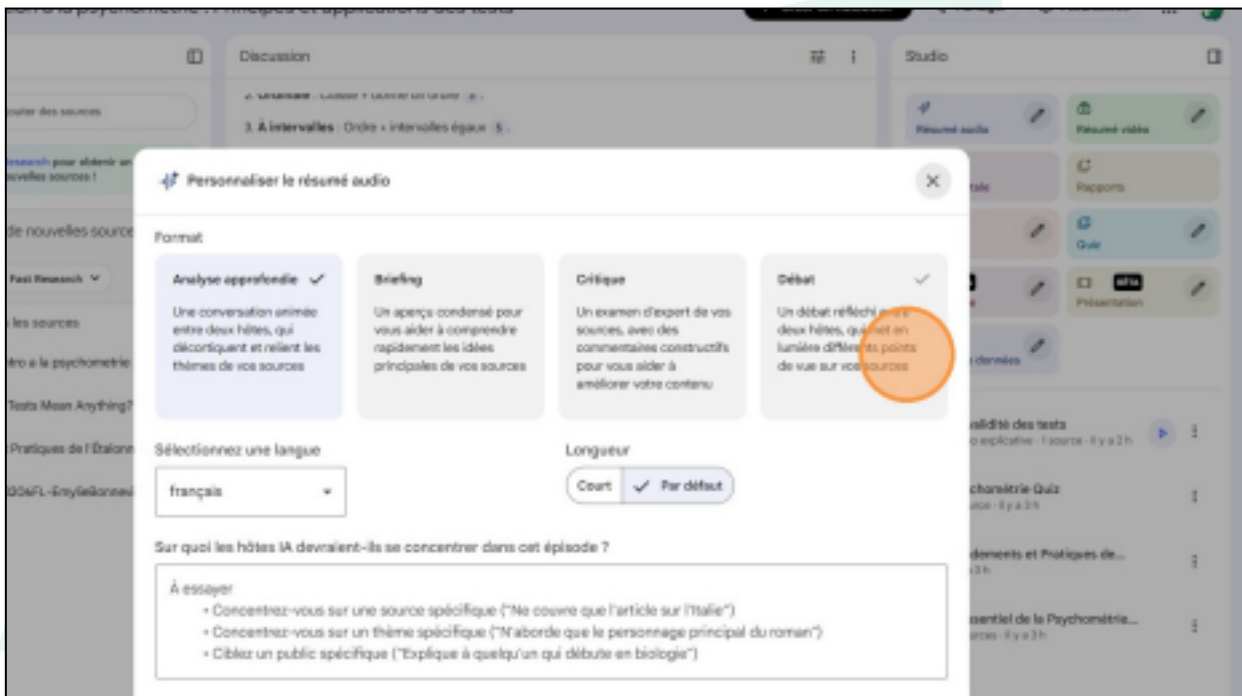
Discussion

Studio

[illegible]outer des sources

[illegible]esearch pour obtenir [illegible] nouvelles sources !

de nouvelles source

Fast Research

les sources

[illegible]tro à la psychometrie

Tests Mean Anything?

Pratiques de l'Étalon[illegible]

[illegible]OGFL-Emylie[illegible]

2. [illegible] : Classe + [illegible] 4

3. À intervalles : Ordre + intervalles égaux 5

Résumé audio

Résumé vidéo

Rapports

Quiz

Présentation

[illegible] données

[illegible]alidité des tests

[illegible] explicative · 1 source · il y a 2 h

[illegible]chométrie Quiz

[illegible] · il y a 3 h

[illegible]dements et Pratiques de...

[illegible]ssentiel de la Psychométrie...

Personnaliser le résumé audio

Format

Analyse approfondie ✓
Une conversation animée entre deux hôtes, qui décortiquent et relient les thèmes de vos sources

Briefing
Un aperçu condensé pour vous aider à comprendre rapidement les idées principales de vos sources

Critique
Un examen d'expert de vos sources, avec des commentaires constructifs pour vous aider à améliorer votre contenu

Débat ✓
Un débat réfléchi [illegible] deux hôtes, qui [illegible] en lumière différents points de vue sur vos sources

Sélectionnez une langue

français

Longueur

Court

✓ Par défaut

Sur quoi les hôtes IA devraient-ils se concentrer dans cet épisode ?

À essayer
• Concentrez-vous sur une source spécifique ("Ne couvre que l'article sur l'Italie")
• Concentrez-vous sur un thème spécifique ("N'aborde que le personnage principal du roman")
• Ciblez un public spécifique ("Explique à quelqu'un qui débute en biologie")